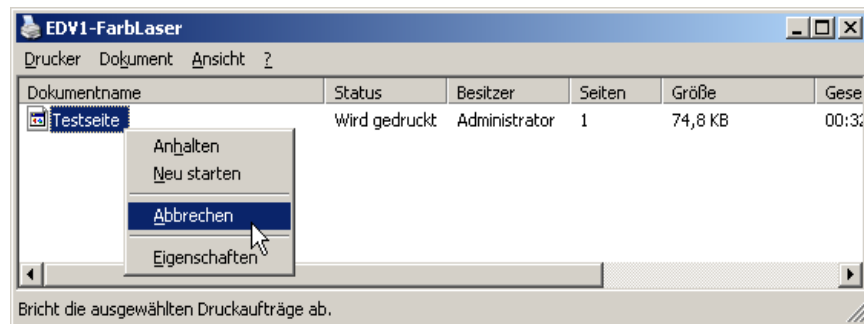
EDV1-FarbLaser

Drucker Dokument Ansicht ?

| Dokumentname | Status | Besitzer | Seiten | Größe | Gese |
|---|---|---|---|---|---|
| Testseite | Wird gedruckt | Administrator | 1 | 74,8 KB | 00:32 |

Anhalten
Neu starten
Abbrechen
Eigenschaften

Bricht die ausgewählten Druckaufträge ab.